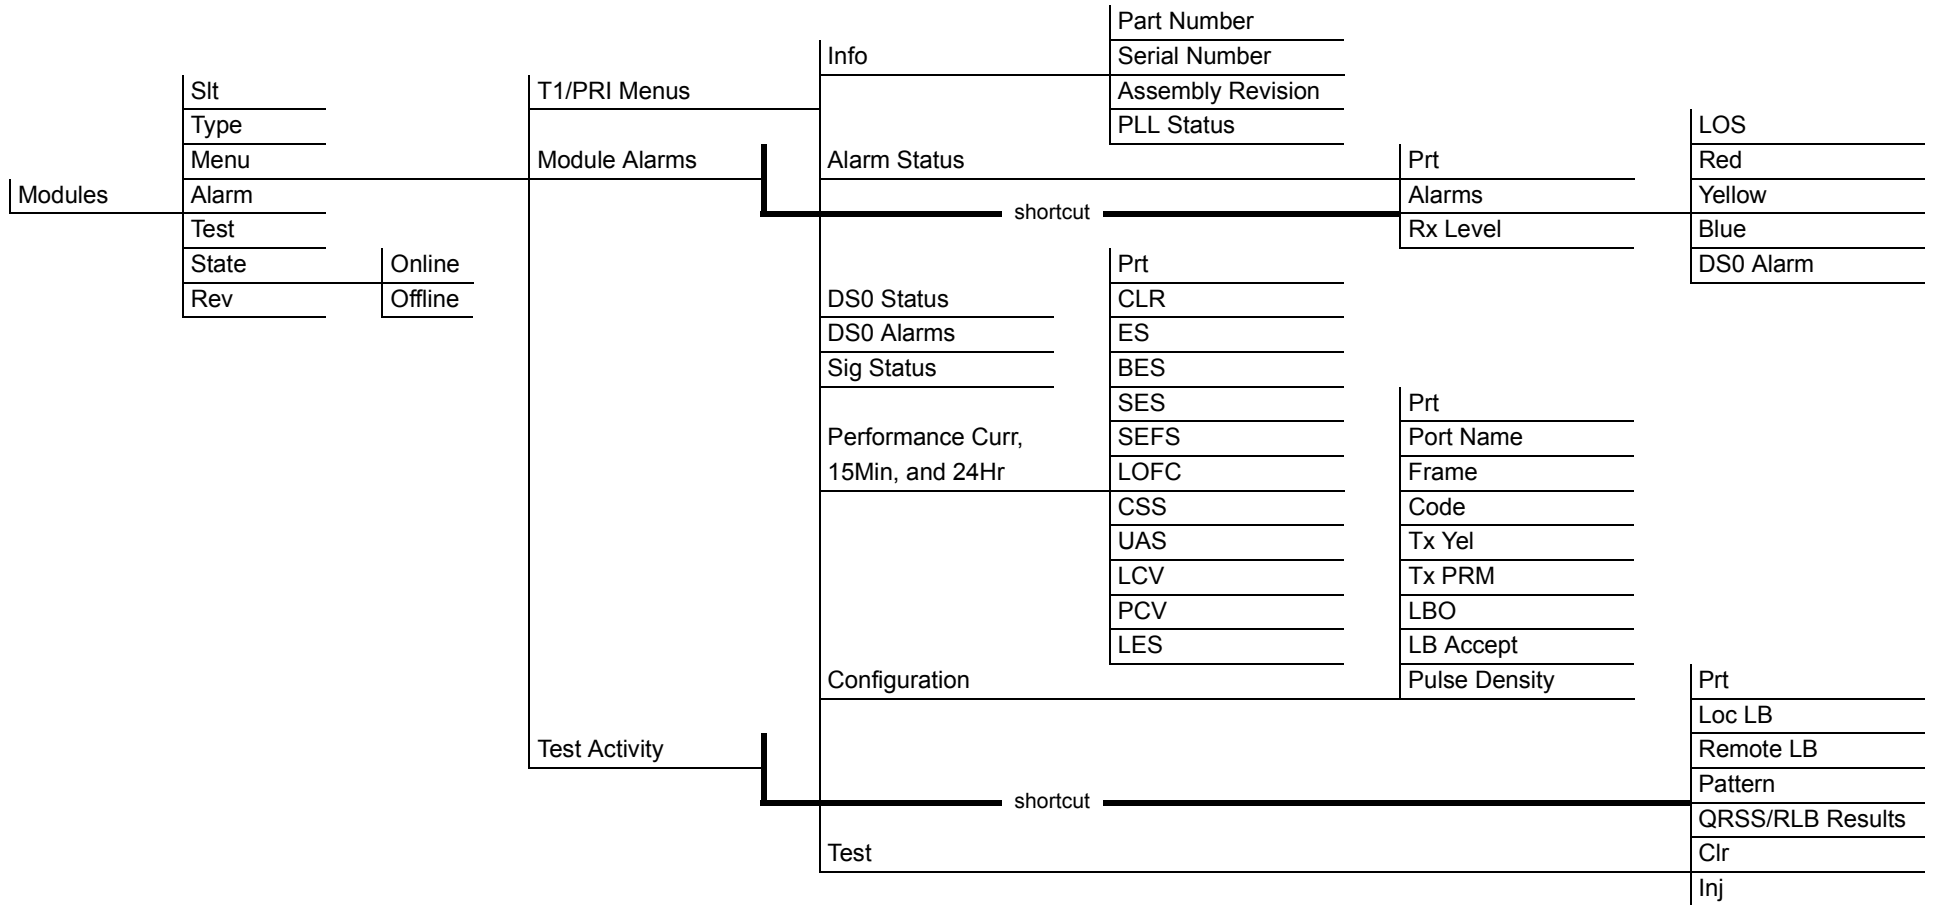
Modules

Slt
Type
Menu
Alarm
Test
State
Rev

Online
Offline

T1/PRI Menus
Module Alarms
Test Activity

Info
Alarm Status
shortcut
DS0 Status
DS0 Alarms
Sig Status
Performance Curr, 15Min, and 24Hr
Configuration
shortcut
Test

Part Number
Serial Number
Assembly Revision
PLL Status

Prt
Alarms
Rx Level

LOS
Red
Yellow
Blue
DS0 Alarm

Prt
CLR
ES
BES
SES
SEFS
LOFC
CSS
UAS
LCV
PCV
LES

Prt
Port Name
Frame
Code
Tx Yel
Tx PRM
LBO
LB Accept
Pulse Density

Prt
Loc LB
Remote LB
Pattern
QRSS/RLB Results
Clr
Inj